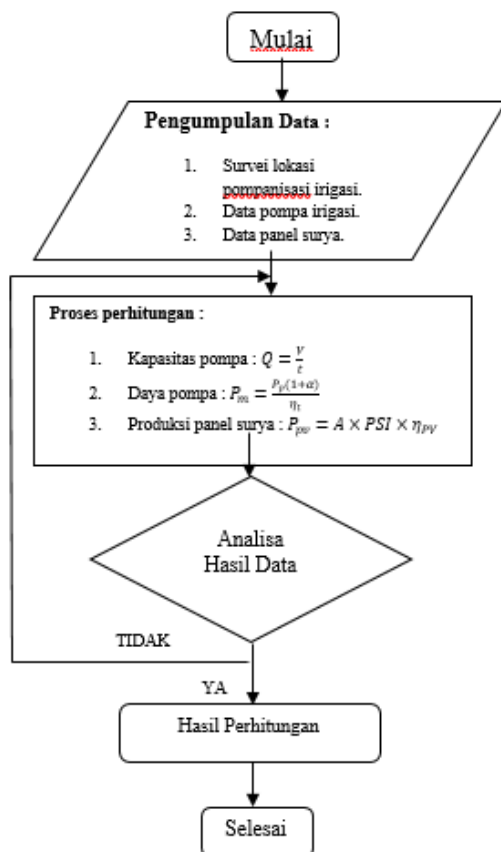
Mulai

Pengumpulan Data :

1. Survei lokasi pompanisasi irigasi.
2. Data pompa irigasi.
3. Data panel surya.

Proses perhitungan :

1. Kapasitas pompa : $Q = \frac{V}{t}$
2. Daya pompa : $P_m = \frac{P_V(1+\alpha)}{\eta_1}$
3. Produksi panel surya : $P_{pv} = A \times PSI \times \eta_{PV}$

Analisa Hasil Data

TIDAK

YA

Hasil Perhitungan

Selesai